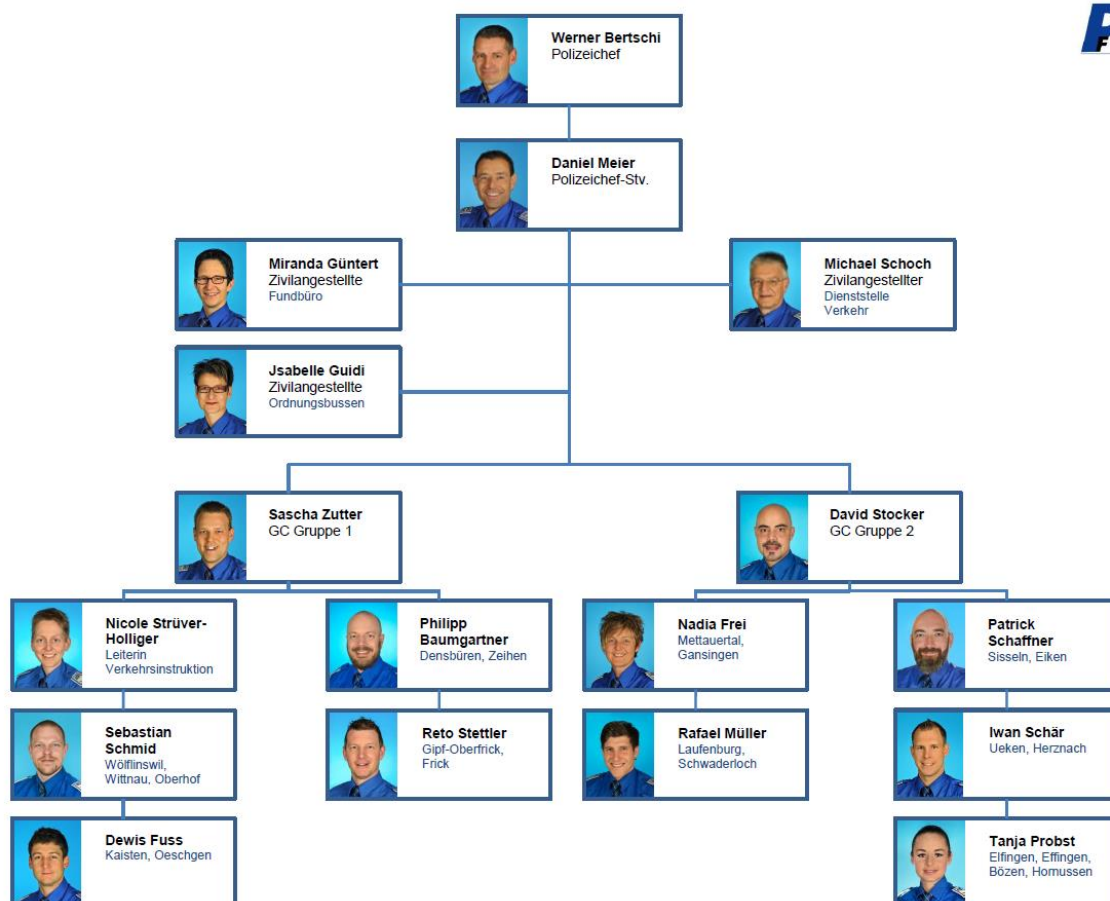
Werner Bertschi
Polizeichef

Daniel Meier
Polizeichef-Stv.

Miranda Güntert
Zivilangestellte
Fundbüro

Michael Schoch
Zivilangestellter
Dienststelle
Verkehr

Jsabelle Guidi
Zivilangestellte
Ordnungsbussen

Sascha Zutter
GC Gruppe 1

David Stocker
GC Gruppe 2

Nicole Strüver-Holliger
Leiterin
Verkehrsinstruktion

Philipp Baumgartner
Densbüren, Zeihen

Nadia Frei
Mettauertal,
Gansingen

Patrick Schaffner
Sisseln, Eiken

Sebastian Schmid
Wölflinswil,
Wittnau, Oberhof

Reto Stettler
Gipf-Oberfrick,
Frick

Rafael Müller
Laufenburg,
Schwaderloch

Iwan Schär
Ueken, Herznach

Dewis Fuss
Kaisten, Oeschgen

Tanja Probst
Elfingen, Effingen,
Bözen, Hornussen